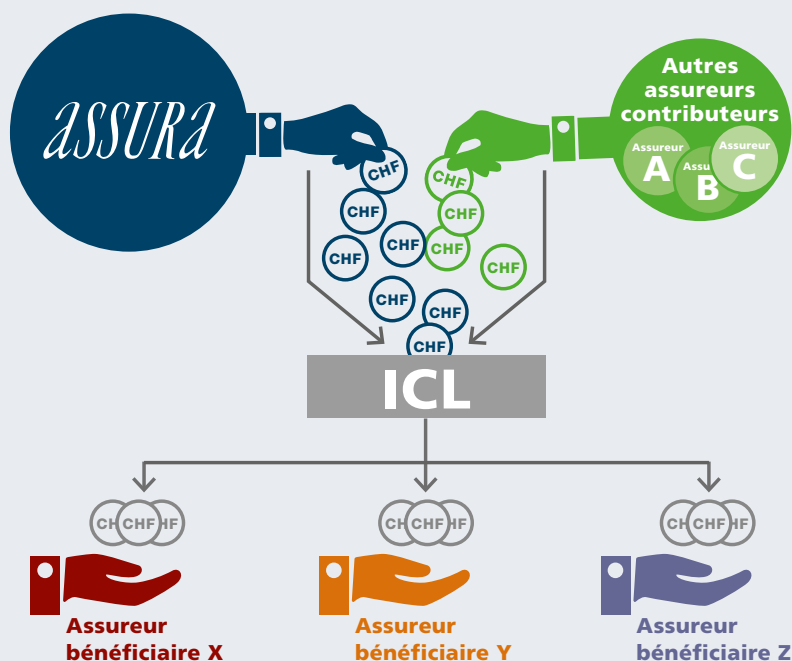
ASSURA

Autres assureurs contributeurs

Assureur A

Assureur B

Assureur C

CHF CHF CHF CHF CHF CHF CHF CHF CHF CHF CHF CHF

ICL

CHF CHF CHF

CHF CHF CHF

CHF CHF CHF

Assureur bénéficiaire X

Assureur bénéficiaire Y

Assureur bénéficiaire Z